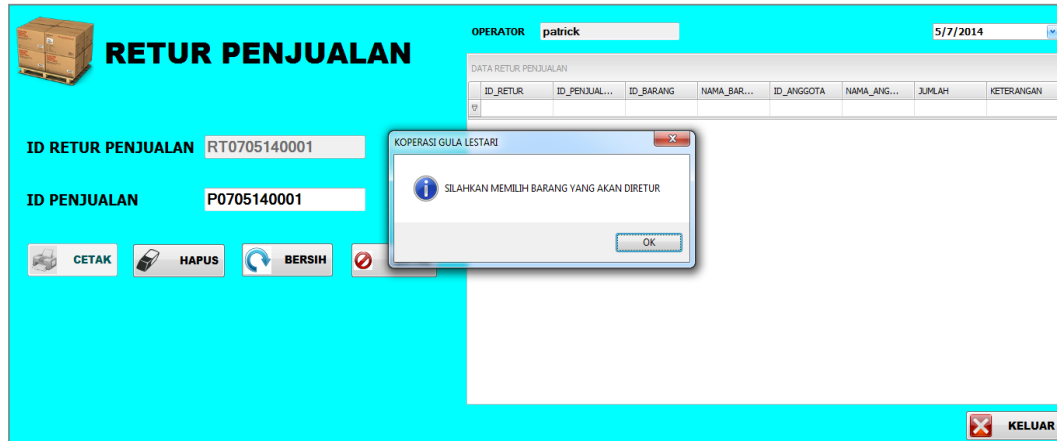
RETUR PENJUALAN

OPERATOR patrick

5/7/2014

DATA RETUR PENJUALAN

| ID_RETUR | ID_PENJUAL... | ID_BARANG | NAMA_BAR... | ID_ANGGOTA | NAMA_ANG... | JUMLAH | KETERANGAN |
|---|---|---|---|---|---|---|---|
| | | | | | | | |

ID RETUR PENJUALAN RT0705140001

ID PENJUALAN P0705140001

CETAK HAPUS BERSIH

KOPERASI GULA LESTARI

SILAHKAN MEMILIH BARANG YANG AKAN DIRETUR

OK

KELUAR